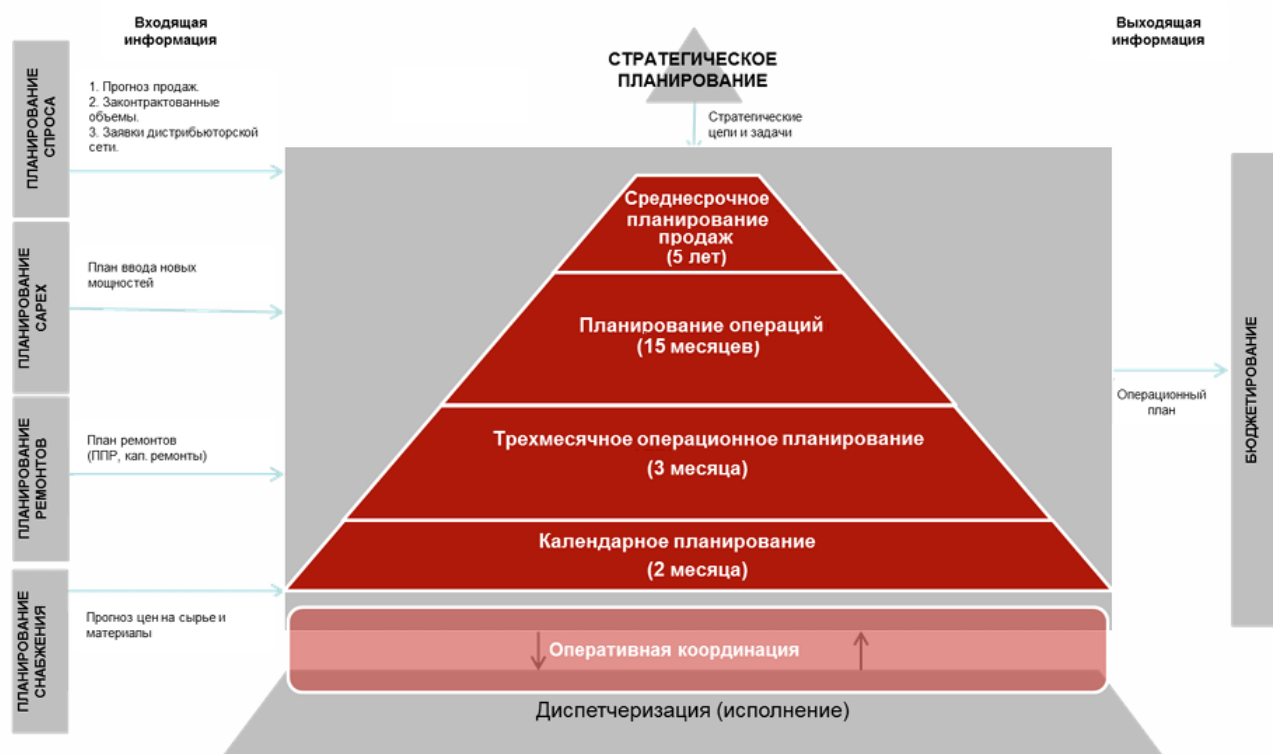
Входящая информация

Выходящая информация

СТРАТЕГИЧЕСКОЕ ПЛАНИРОВАНИЕ

Стратегические цели и задачи

ПЛАНИРОВАНИЕ СПРОСА

1. Прогноз продаж.
2. Законтрактованные объемы.
3. Заявки дистрибьюторской сети.

ПЛАНИРОВАНИЕ CAPEX

План ввода новых мощностей

ПЛАНИРОВАНИЕ РЕМОНТОВ

План ремонтов (ППР, кап. ремонты)

ПЛАНИРОВАНИЕ СНАБЖЕНИЯ

Прогноз цен на сырье и материалы

Среднесрочное планирование продаж (5 лет)

Планирование операций (15 месяцев)

Трехмесячное операционное планирование (3 месяца)

Календарное планирование (2 месяца)

Оперативная координация

Диспетчеризация (исполнение)

Операционный план

БЮДЖЕТИРОВАНИЕ